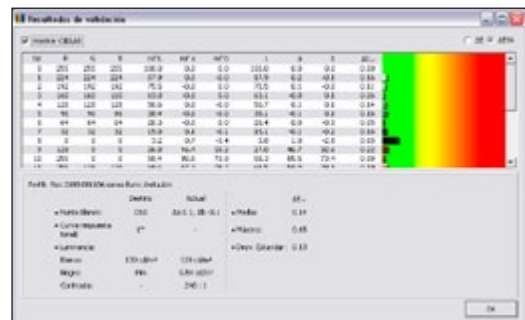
Resultados de validación

Mostrar CIELAB

| No | R | G | B | | | | | | | ΔE |
|---|---|---|---|---|---|---|---|---|---|---|
| 0 | 255 | 255 | 255 | 100.0 | 0.0 | 0.0 | 100.0 | 0.0 | 0.0 | 0.59 |
| 1 | 224 | 224 | 224 | 87.9 | 0.0 | 0.0 | 87.9 | 0.2 | 0.0 | 0.66 |
| 2 | 192 | 192 | 192 | 75.0 | 0.0 | 0.0 | 75.5 | 0.1 | 0.0 | 0.61 |
| 3 | 160 | 160 | 160 | 63.0 | 0.0 | 0.0 | 63.1 | 0.0 | 0.0 | 0.36 |
| 4 | 128 | 128 | 128 | 50.6 | 0.0 | 0.0 | 50.7 | 0.1 | 0.0 | 0.34 |
| 5 | 96 | 96 | 96 | 38.4 | 0.0 | 0.0 | 39.1 | 0.1 | 0.0 | 0.66 |
| 6 | 64 | 64 | 64 | 26.3 | 0.0 | 0.0 | 25.4 | 0.0 | 0.0 | 0.35 |
| 7 | 32 | 32 | 32 | 15.0 | 0.0 | 0.1 | 15.1 | 0.1 | 0.0 | 0.26 |
| 8 | 0 | 0 | 0 | 3.2 | 0.7 | -2.4 | 3.0 | 1.0 | -2.0 | 0.69 |
| 9 | 128 | 0 | 0 | 26.8 | 46.7 | 32.1 | 27.0 | 46.7 | 30.4 | 0.22 |
| 10 | 255 | 0 | 0 | 53.4 | 80.0 | 71.0 | 53.2 | 80.0 | 73.4 | 0.29 |

Perfil: Dell 2408WFP.icm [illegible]

| | Destino | Actual |
|---|---|---|
| Punto Blanco: | D50 | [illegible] |
| Curva Respuesta Tonal: | 2.2 | - |
| Luminancia | | |
| Blanco: | 150 cd/m² | 159 cd/m² |
| Negro: | Min | 0.66 cd/m² |
| Contraste: | - | 240 : 1 |

ΔE
Media: 0.34
Máximo: 0.65
Desv. Estandar: 0.13

Ok